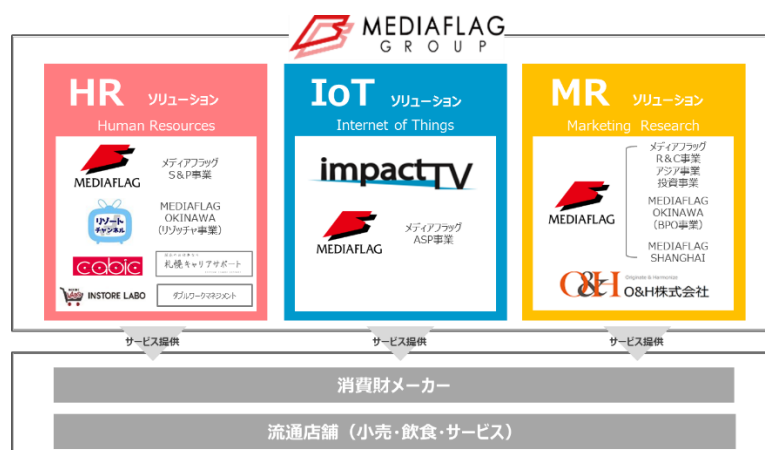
MEDIAFLAG GROUP

HR ソリューション
Human Resources

MEDIAFLAG
メディアフラッグ S&P事業

リゾートチャンネル
MEDIAFLAG OKINAWA (リゾッチャ事業)

cabic
札幌キャリアサポート

INSTORE LABO
ダブルワークマネジメント

IoT ソリューション
Internet of Things

impactTV

MEDIAFLAG
メディアフラッグ ASP事業

MR ソリューション
Marketing Research

MEDIAFLAG
メディアフラッグ R&C事業 アジア事業 投資事業
MEDIAFLAG OKINAWA (BPO事業)
MEDIAFLAG SHANGHAI

O&H O&H株式会社

サービス提供
サービス提供
サービス提供

消費財メーカー

流通店舗（小売・飲食・サービス）